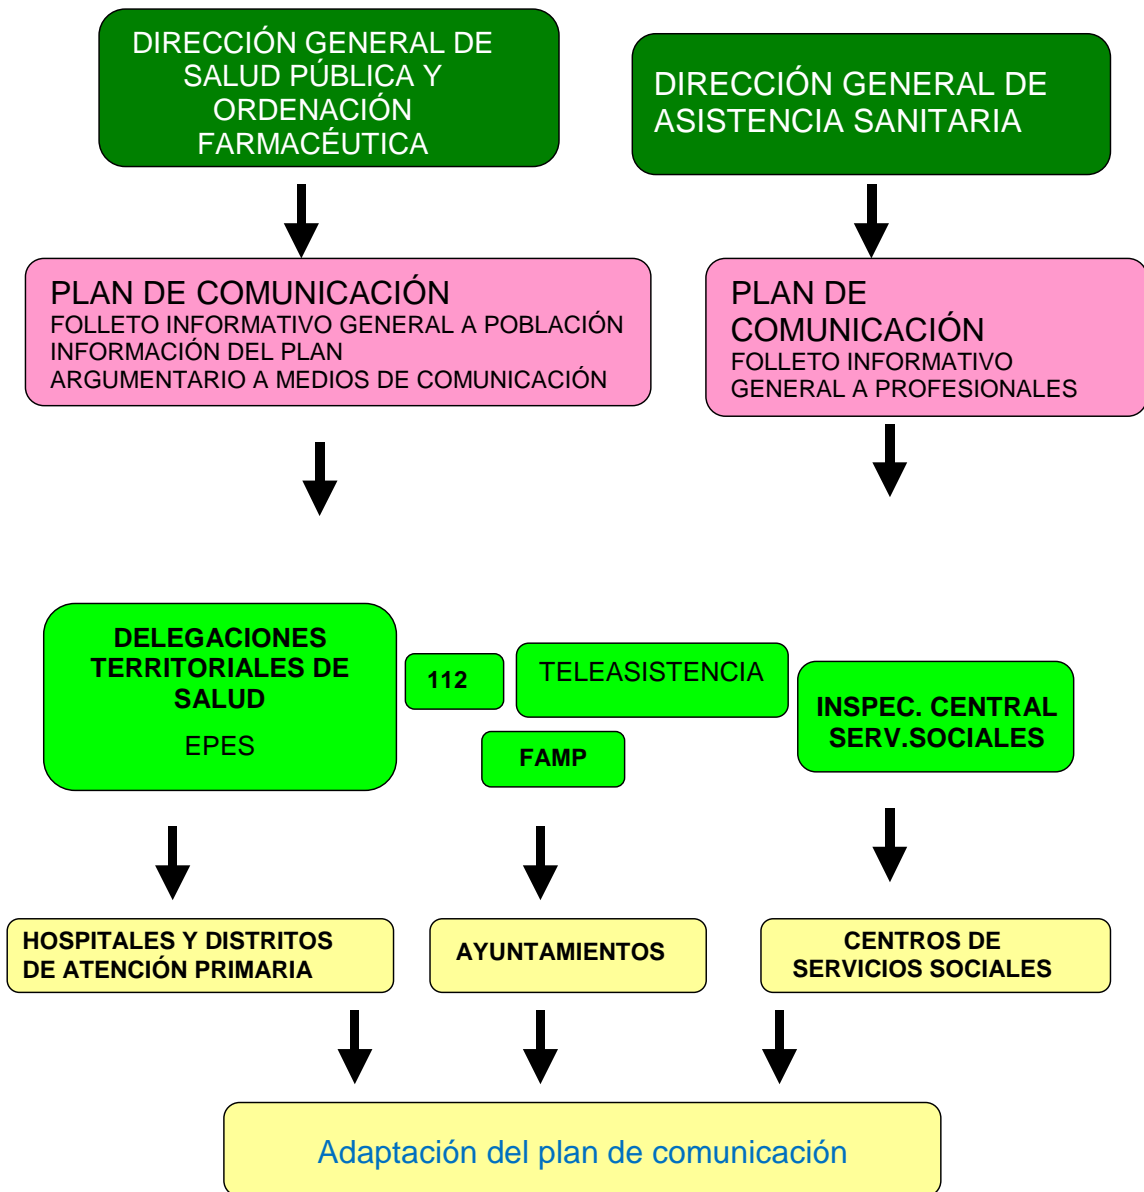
DIRECCIÓN GENERAL DE SALUD PÚBLICA Y ORDENACIÓN FARMACÉUTICA

DIRECCIÓN GENERAL DE ASISTENCIA SANITARIA

PLAN DE COMUNICACIÓN
FOLLETO INFORMATIVO GENERAL A POBLACIÓN
INFORMACIÓN DEL PLAN
ARGUMENTARIO A MEDIOS DE COMUNICACIÓN

PLAN DE COMUNICACIÓN
FOLLETO INFORMATIVO GENERAL A PROFESIONALES

DELEGACIONES TERRITORIALES DE SALUD
EPES

112

TELEASISTENCIA

FAMP

INSPEC. CENTRAL SERV.SOCIALES

HOSPITALES Y DISTRITOS DE ATENCIÓN PRIMARIA

AYUNTAMIENTOS

CENTROS DE SERVICIOS SOCIALES

Adaptación del plan de comunicación